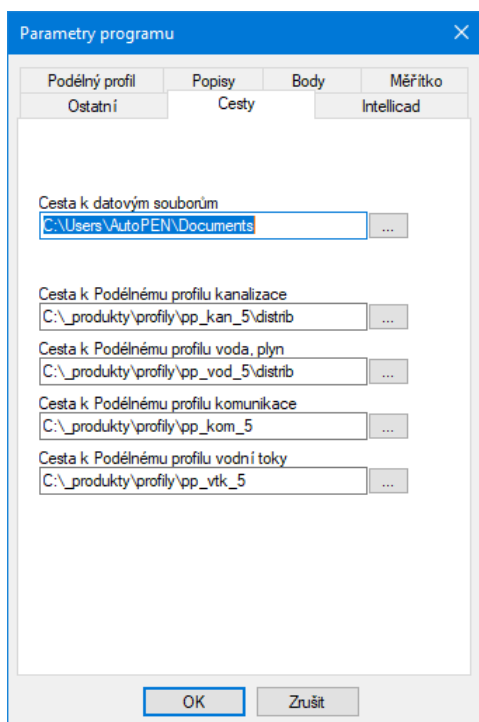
Parametry programu

Podélný profil
Popisy
Body
Měřítko
Ostatní
Cesty
Intellicad

Cesta k datovým souborům
C:\Users\AutoPEN\Documents
...

Cesta k Podélnému profilu kanalizace
C:\_produkty\profily\pp_kan_5\distrib
...

Cesta k Podélnému profilu voda, plyn
C:\_produkty\profily\pp_vod_5\distrib
...

Cesta k Podélnému profilu komunikace
C:\_produkty\profily\pp_kom_5
...

Cesta k Podélnému profilu vodní toky
C:\_produkty\profily\pp_vtk_5
...

OK
Zrušit